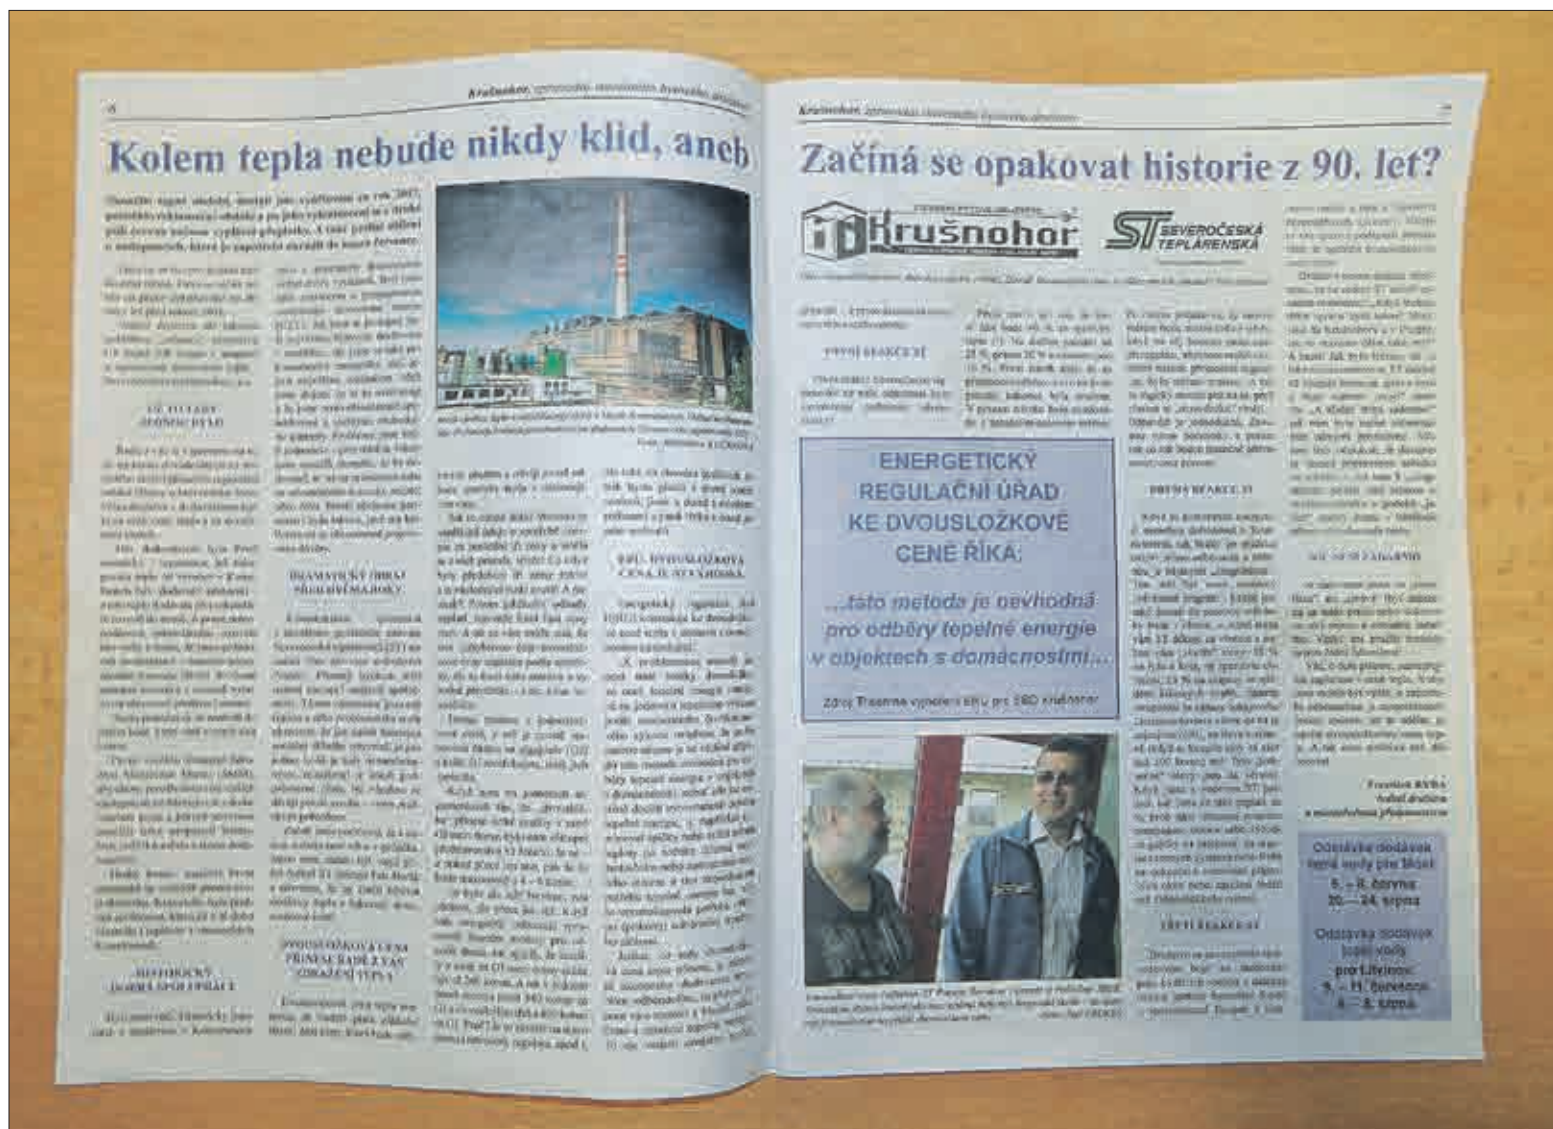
Krušnohor, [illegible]

Kolem tepla nebude nikdy klid, aneb

Začíná se opakovat historie z 90. let?

Krušnohor

ST SEVEROČESKÁ TEPLÁRENSKÁ

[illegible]

PRVNÍ REAKCE ST

DRUHÁ REAKCE ST

TŘETÍ REAKCE ST

ENERGETICKÝ REGULAČNÍ ÚŘAD KE DVOUSLOŽKOVÉ CENĚ ŘÍKÁ:

...tato metoda je nevhodná pro odběry tepelné energie v objektech s domácnostmi...

Zdroj: Tisková zpráva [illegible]

DRAMATICKÝ OBRAT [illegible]

HISTORICKÝ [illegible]

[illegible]

František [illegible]

Odstávka dodávek teplé vody pro litvínov:
9. – 8. června
20. – 24. srpna

Odstávka dodávek teplé vody pro Litvínov:
9. – 11. července
4. – 8. srpna